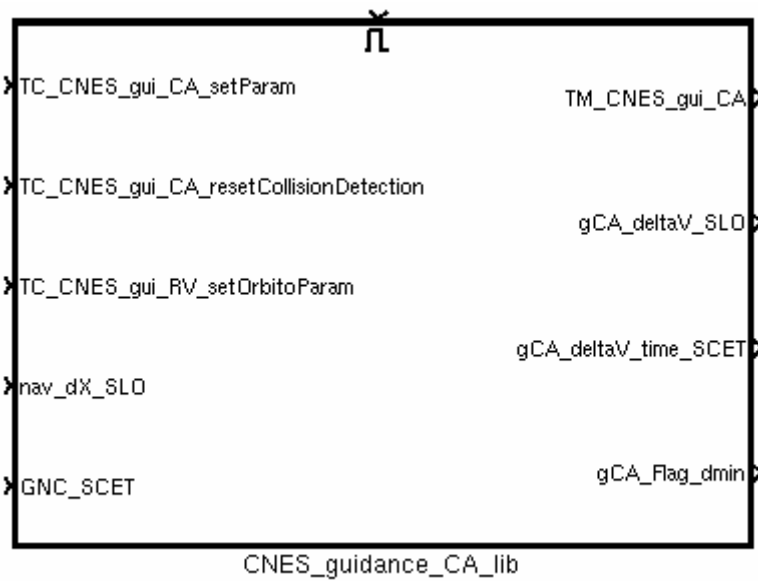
TC_CNES_gui_CA_setParam

TM_CNES_gui_CA

TC_CNES_gui_CA_resetCollisionDetection

gCA_deltaV_SLO

TC_CNES_gui_RV_setOrbitoParam

gCA_deltaV_time_SCET

nav_dX_SLO

gCA_Flag_dmin

GNC_SCET

CNES_guidance_CA_lib